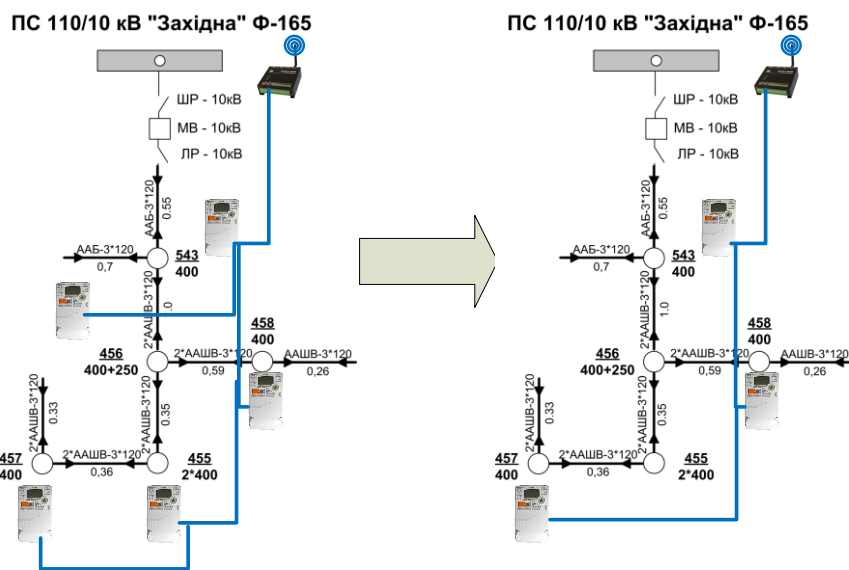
ПС 110/10 кВ "Західна" Ф-165

ШР - 10кВ
МВ - 10кВ
ЛР - 10кВ

ААБ-3*120
0,55
ААБ-3*120
0,7
543
400
2*ААШВ-3*120
.0
456
400+250
2*ААШВ-3*120
0,59
458
400
ААШВ-3*120
0,26
2*ААШВ-3*120
0,33
2*ААШВ-3*120
0,35
457
400
2*ААШВ-3*120
0,36
455
2*400

ПС 110/10 кВ "Західна" Ф-165

ШР - 10кВ
МВ - 10кВ
ЛР - 10кВ

ААБ-3*120
0,55
ААБ-3*120
0,7
543
400
2*ААШВ-3*120
1,0
456
400+250
2*ААШВ-3*120
0,59
458
400
ААШВ-3*120
0,26
2*ААШВ-3*120
0,33
2*ААШВ-3*120
0,35
457
400
2*ААШВ-3*120
0,36
455
2*400